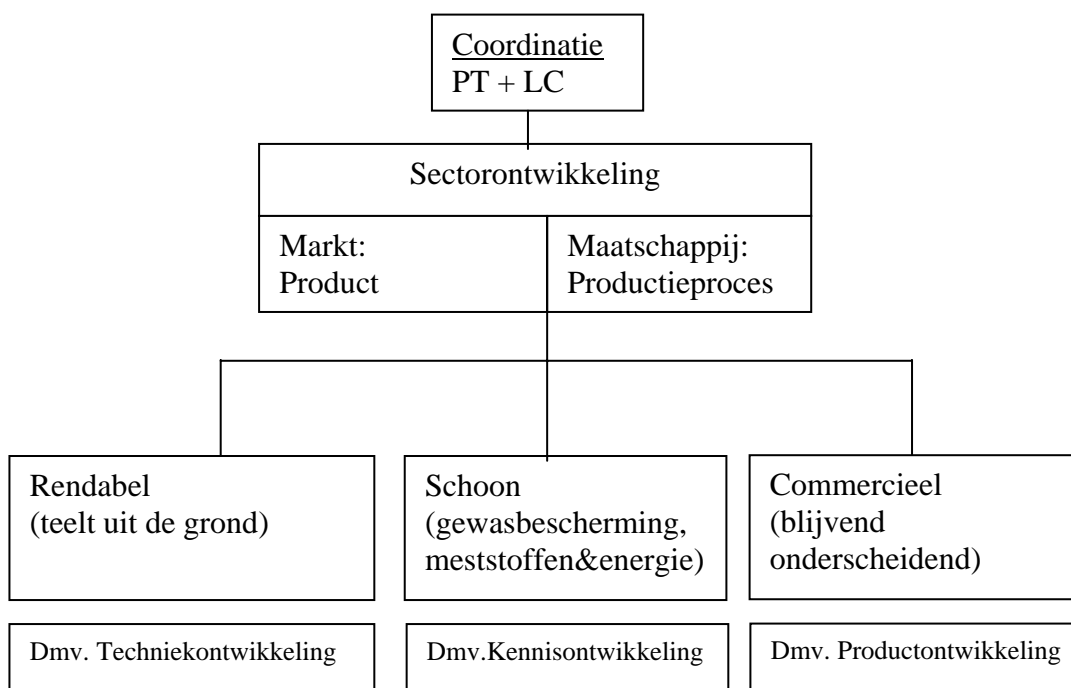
Coordinatie
PT + LC

Sectorontwikkeling

Markt:
Product

Maatschappij:
Productieproces

Rendabel
(teelt uit de grond)

Schoon
(gewasbescherming, meststoffen&energie)

Commercieel
(blijvend onderscheidend)

Dmv. Techniekontwikkeling

Dmv.Kennisontwikkeling

Dmv. Productontwikkeling